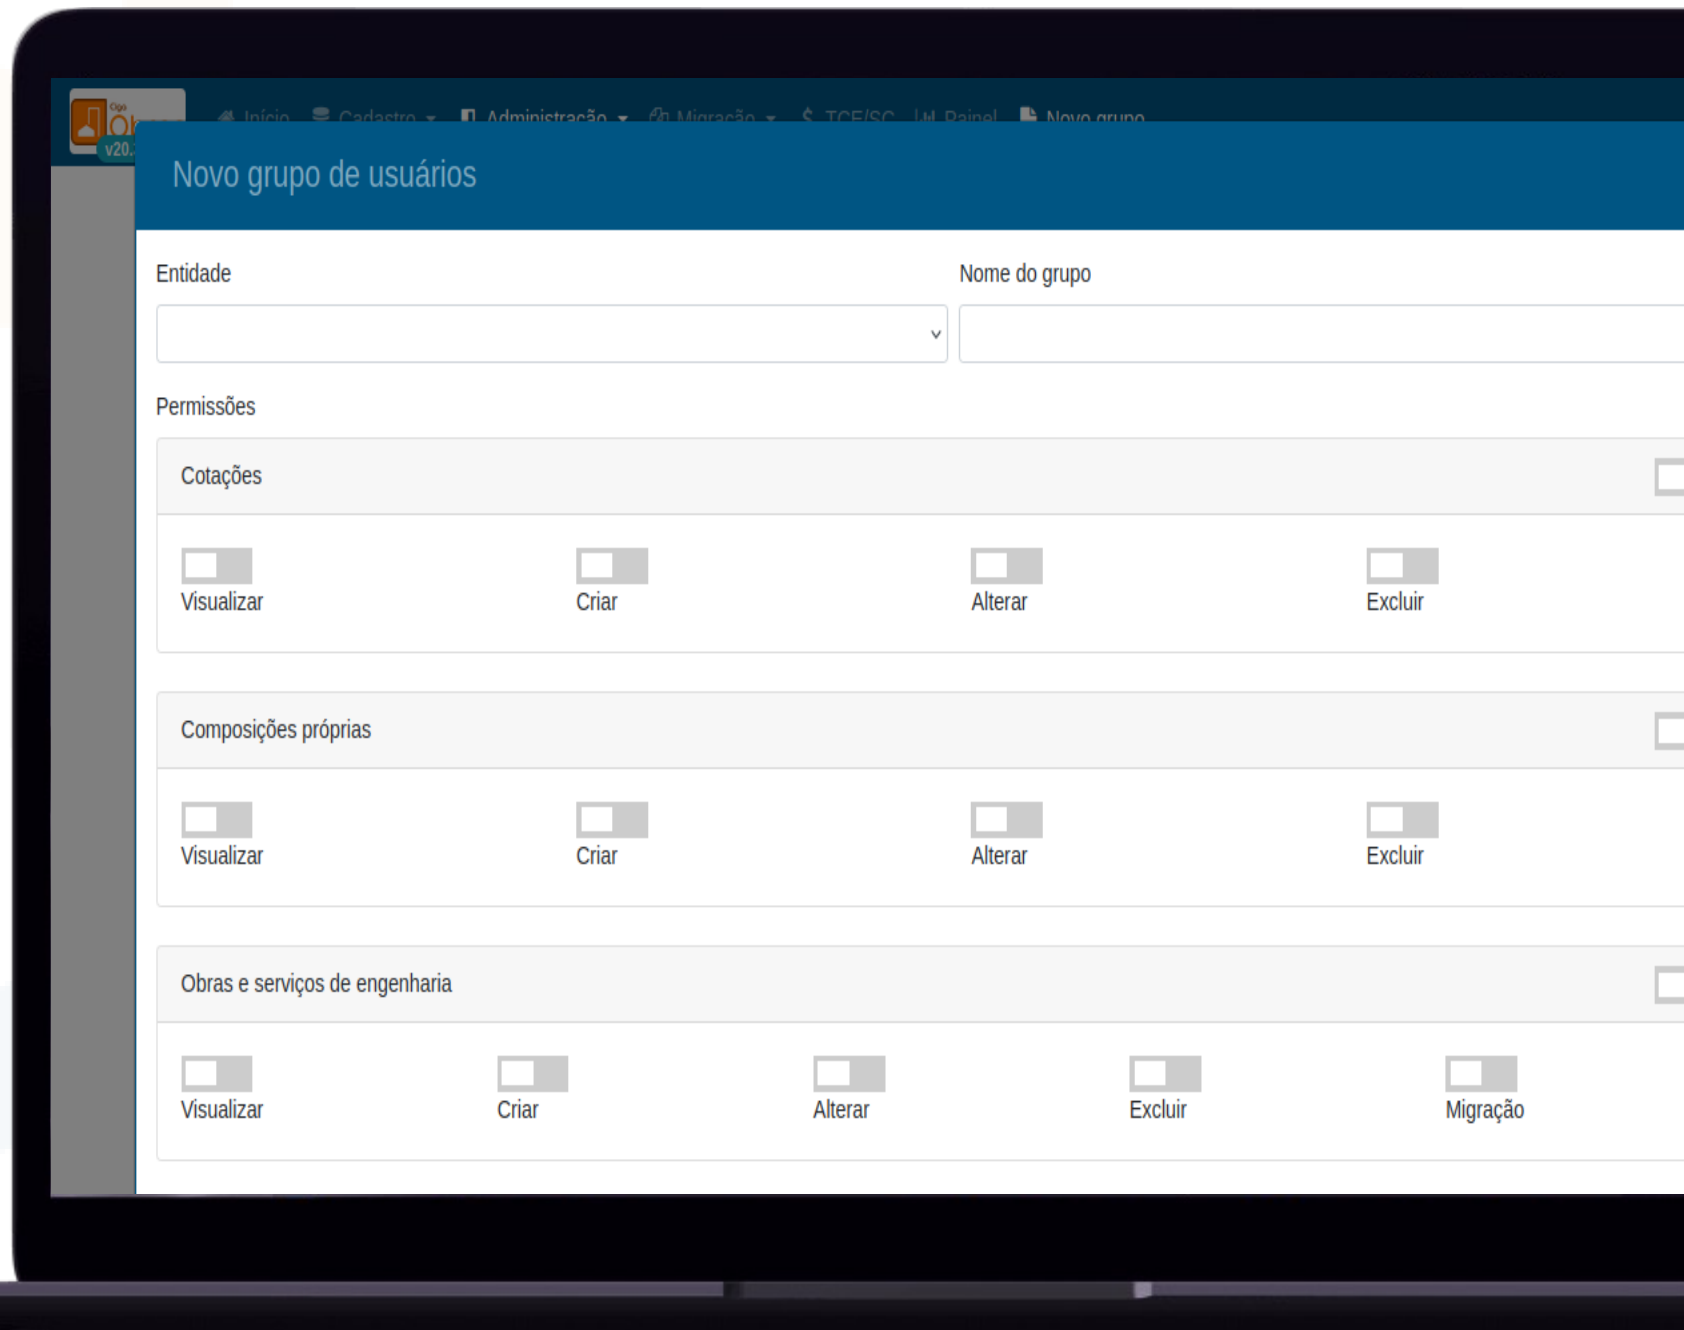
Ogo Ob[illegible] v20.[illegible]

Início Cadastro Administração Migração TCE/SC Painel Novo grupo

Novo grupo de usuários

Entidade

Nome do grupo

Permissões

Cotações

Visualizar

Criar

Alterar

Excluir

Composições próprias

Visualizar

Criar

Alterar

Excluir

Obras e serviços de engenharia

Visualizar

Criar

Alterar

Excluir

Migração